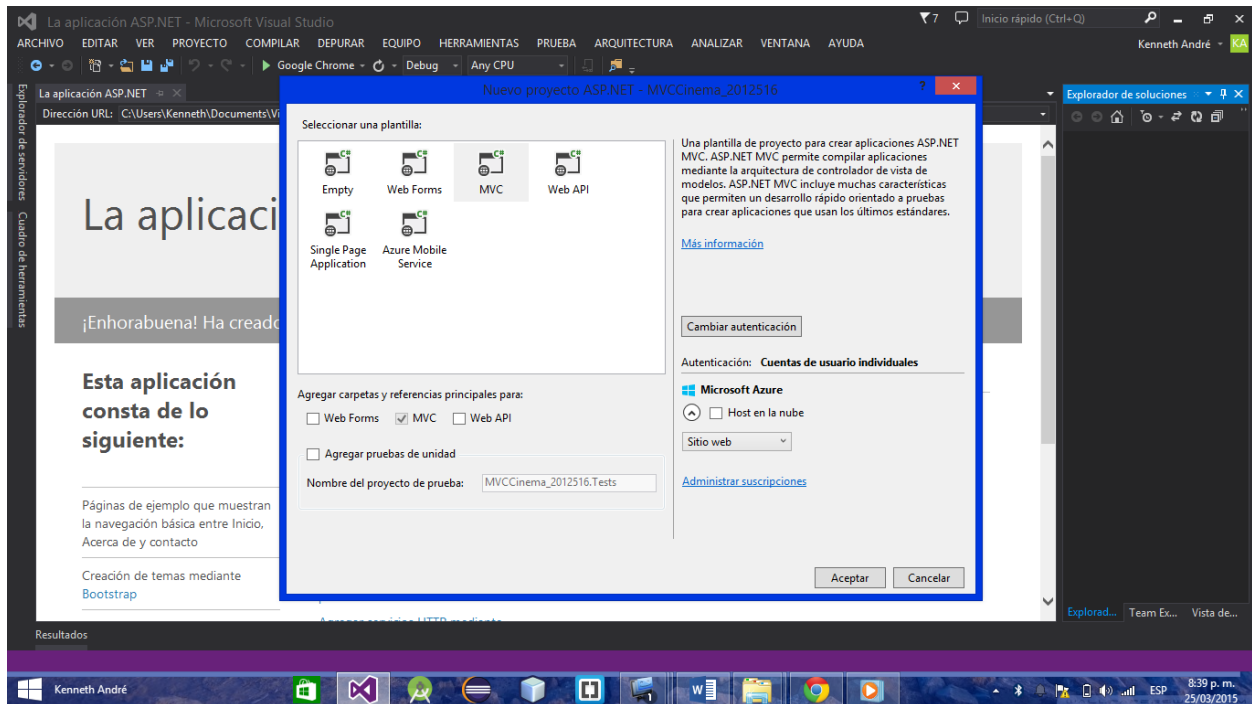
La aplicación ASP.NET - Microsoft Visual Studio
7 Inicio rápido (Ctrl+Q)
ARCHIVO EDITAR VER PROYECTO COMPILAR DEPURAR EQUIPO HERRAMIENTAS PRUEBA ARQUITECTURA ANALIZAR VENTANA AYUDA
Kenneth André KA
Google Chrome Debug Any CPU
La aplicación ASP.NET
Dirección URL: C:\Users\Kenneth\Documents\Vi
Explorador de servidores Cuadro de herramientas
La aplicaci
¡Enhorabuena! Ha creado
Esta aplicación consta de lo siguiente:
Páginas de ejemplo que muestran la navegación básica entre Inicio, Acerca de y contacto
Creación de temas mediante Bootstrap
Nuevo proyecto ASP.NET - MVCCinema_2012516
Seleccionar una plantilla:
Empty
Web Forms
MVC
Web API
Single Page Application
Azure Mobile Service
Una plantilla de proyecto para crear aplicaciones ASP.NET MVC. ASP.NET MVC permite compilar aplicaciones mediante la arquitectura de controlador de vista de modelos. ASP.NET MVC incluye muchas características que permiten un desarrollo rápido orientado a pruebas para crear aplicaciones que usan los últimos estándares.
Más información
Cambiar autenticación
Autenticación: Cuentas de usuario individuales
Microsoft Azure
Host en la nube
Sitio web
Administrar suscripciones
Agregar carpetas y referencias principales para:
Web Forms MVC Web API
Agregar pruebas de unidad
Nombre del proyecto de prueba: MVCCinema_2012516.Tests
Aceptar Cancelar
Explorador de soluciones
Explorad... Team Ex... Vista de...
Resultados
Kenneth André
ESP 8:39 p. m. 25/03/2015